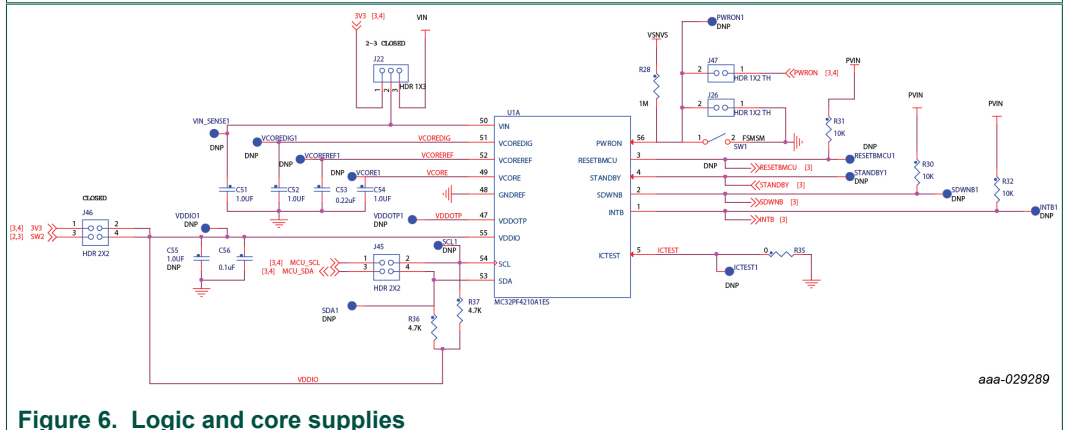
3V3 [3,4]
VIN
2-3 CLOSED
J22
1 2 3
HDR 1X3
VSNVS
PWRON1
DNP
J47
2 1
HDR 1X2 TH
PWRON [3,4]
PVIN
R28
1M
J26
2 1
HDR 1X2 TH
PVIN
PVIN
U1A
VIN_SENSE1
DNP
50 VIN
VCOREDIG1
DNP
VCOREDIG
51 VCOREDIG
VCOREREF1
DNP
VCOREREF
52 VCOREREF
VCORE1
DNP
VCORE
49 VCORE
48 GNDREF
CS1
1.0UF
CS2
1.0UF
CS3
0.22uF
CS4
1.0UF
PWRON 56
RESETBMCU 3
STANDBY 4
SDWNB 2
INTB 1
1 2 FSMSM
SW1
DNP
R31
10K
DNP
RESETBMCU1
DNP
STANDBY1
DNP
R30
10K
SDWNB1
DNP
R32
10K
INTB1
DNP
RESETBMCU [3]
STANDBY [3]
SDWNB [3]
INTB [3]
CLOSED
J46
1 2
3 4
[3,4] 3V3
[2,3] SW2
HDR 2X2
VDDIO1
DNP
C55
1.0UF
DNP
C56
0.1uF
VDDOTP1
DNP
VDDOTP
47 VDDOTP
55 VDDIO
SCL1
DNP
J45
1 2
3 4
HDR 2X2
[3,4] MCU_SCL
[3,4] MCU_SDA
54 SCL
53 SDA
R37
4.7K
SDA1
DNP
R36
4.7K
ICTEST 5
ICTEST
0 R35
ICTEST1
DNP
MC32PF4210A1ES
VDDIO
aaa-029289
Figure 6. Logic and core supplies